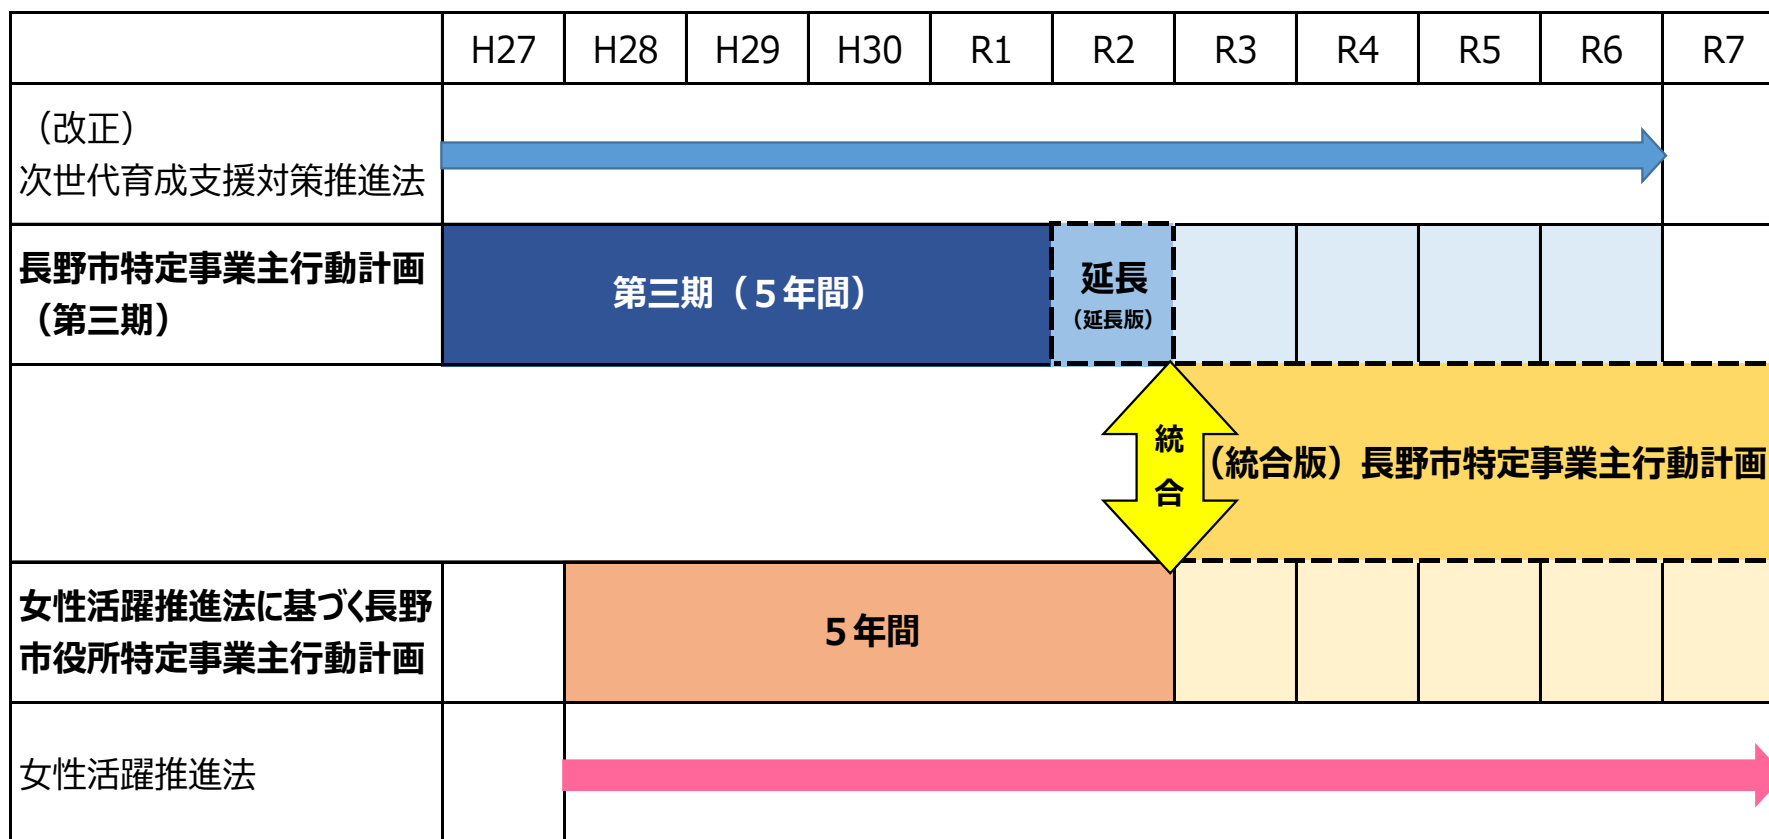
| | H27 | H28 | H29 | H30 | R1 | R2 | R3 | R4 | R5 | R6 | R7 |
|---|---|---|---|---|---|---|---|---|---|---|---|
| （改正）次世代育成支援対策推進法 | | | | | | | | | | | |
| 長野市特定事業主行動計画（第三期） | 第三期（５年間） | | | | | 延長（延長版） | | | | | |
| | | | | | | 統合 | （統合版）長野市特定事業主行動計画 | | | | |
| 女性活躍推進法に基づく長野市役所特定事業主行動計画 | | ５年間 | | | | | | | | | |
| 女性活躍推進法 | | | | | | | | | | | |